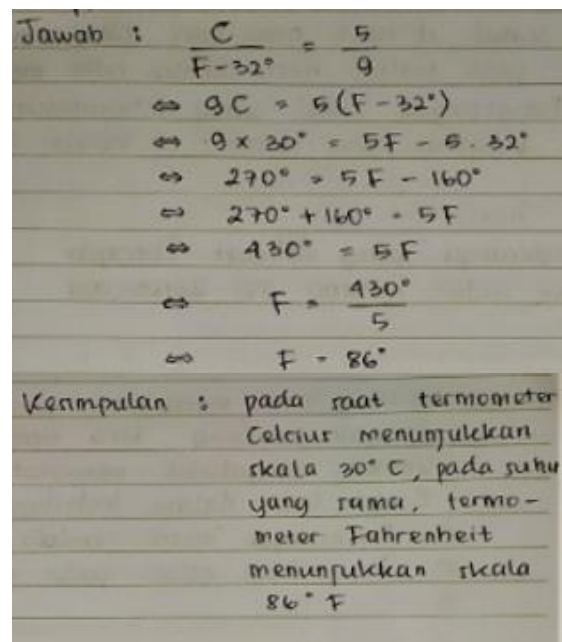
Jawab : $\frac{C}{F-32°} = \frac{5}{9}$

$\Leftrightarrow 9C = 5(F-32°)$

$\Leftrightarrow 9 \times 30° = 5F - 5 \cdot 32°$

$\Leftrightarrow 270° = 5F - 160°$

$\Leftrightarrow 270° + 160° = 5F$

$\Leftrightarrow 430° = 5F$

$\Leftrightarrow F = \frac{430°}{5}$

$\Leftrightarrow F = 86°$

Kesimpulan : pada saat termometer Celcius menunjukkan skala 30° C, pada suhu yang sama, termometer Fahrenheit menunjukkan skala 86° F